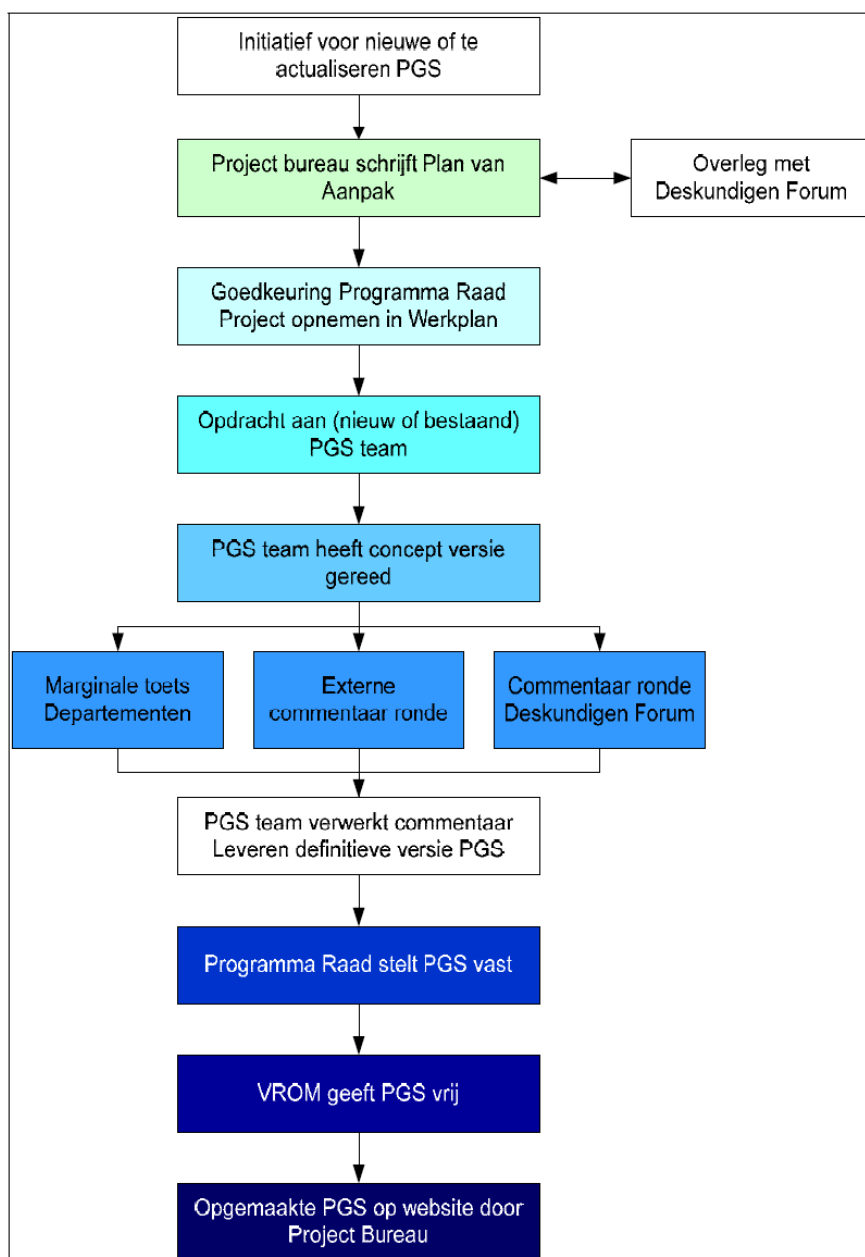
Initiatief voor nieuwe of te actualiseren PGS

Project bureau schrijft Plan van Aanpak

Overleg met Deskundigen Forum

Goedkeuring Programma Raad Project opnemen in Werkplan

Opdracht aan (nieuw of bestaand) PGS team

PGS team heeft concept versie gereed

Marginale toets Departementen

Externe commentaar ronde

Commentaar ronde Deskundigen Forum

PGS team verwerkt commentaar Leveren definitieve versie PGS

Programma Raad stelt PGS vast

VROM geeft PGS vrij

Opgemaakte PGS op website door Project Bureau